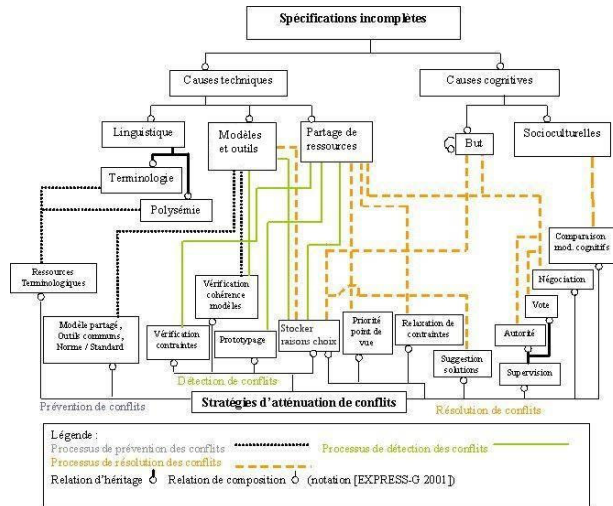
Spécifications incomplètes

Causes techniques

Causes cognitives

Linguistique

Modèles et outils

Partage de ressources

But

Socioculturelles

Terminologie

Polysémie

Comparaison mod. cognitifs

Ressources Terminologiques

Vérification cohérence modèles

Négociation

Vote

Modèle partagé, Outils communs, Norme / Standard

Vérification contraintes

Prototypage

Stocker raisons choix

Priorité point de vue

Relaxation de contraintes

Autorité

Suggestion solutions

Supervision

Détection de conflits

Prévention de conflits

Stratégies d'atténuation de conflits

Résolution de conflits

Légende :
Processus de prévention des conflits
Processus de détection des conflits
Processus de résolution des conflits
Relation d'héritage Relation de composition (notation [EXPRESS-G 2001])